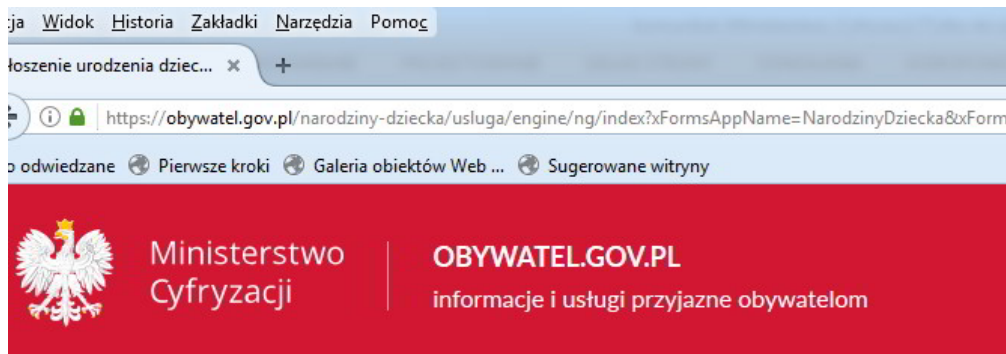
cja Widok Historia Zakładki Narzędzia Pomoc

łoszenie urodzenia dziec... ×

+

https://obywatel.gov.pl/narodziny-dziecka/usluga/engine/ng/index?xFormsAppName=NarodzinyDziecka&xForm

o odwiedzane Pierwsze kroki Galeria obiektów Web ... Sugerowane witryny

Ministerstwo Cyfryzacji

OBYWATEL.GOV.PL

informacje i usługi przyjazne obywatelom